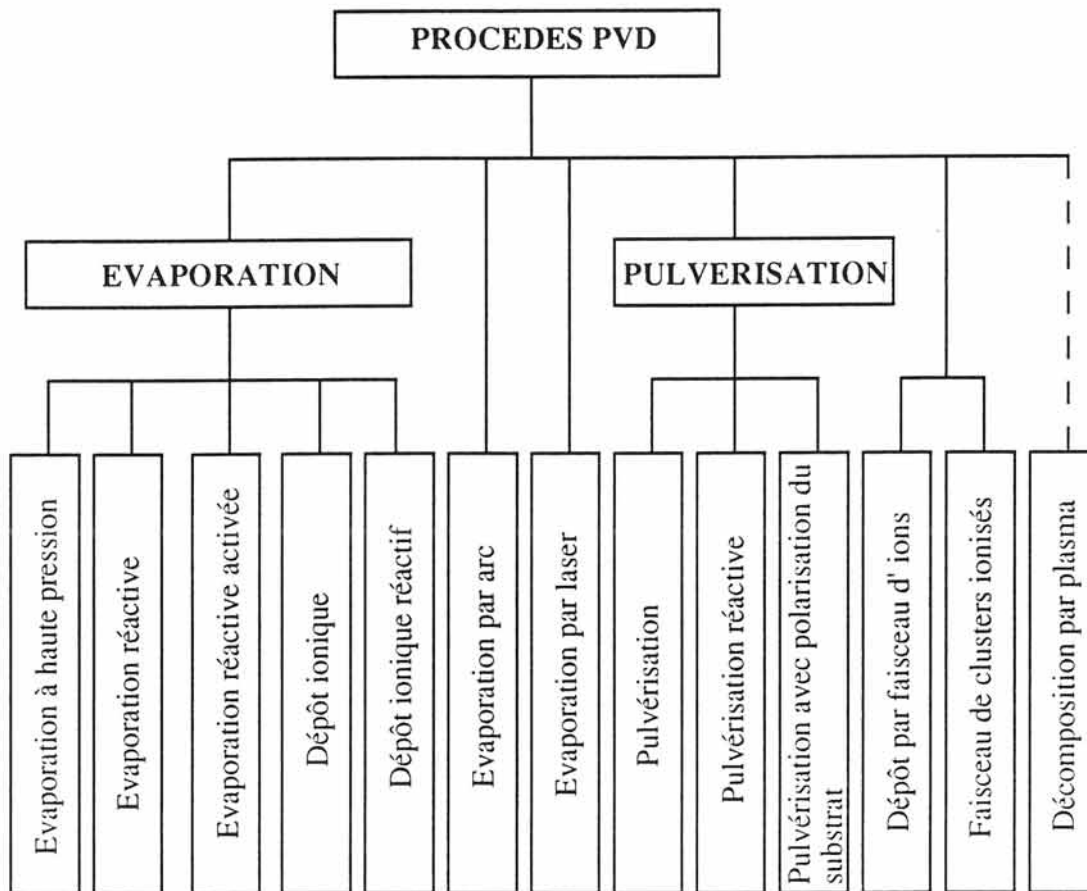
PROCEDES PVD

EVAPORATION

PULVERISATION

Evaporation à haute pression

Evaporation réactive

Evaporation réactive activée

Dépôt ionique

Dépôt ionique réactif

Evaporation par arc

Evaporation par laser

Pulvérisation

Pulvérisation réactive

Pulvérisation avec polarisation du substrat

Dépôt par faisceau d' ions

Faisceau de clusters ionisés

Décomposition par plasma